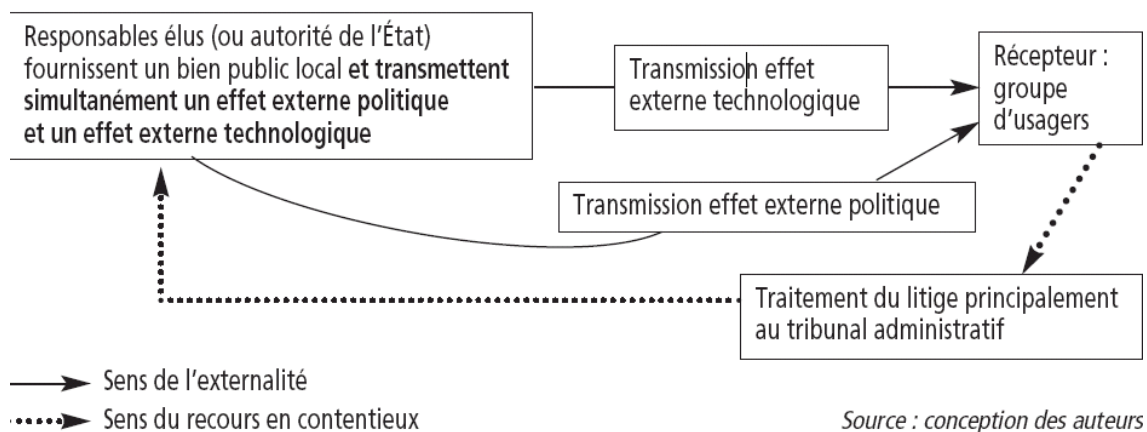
Responsables élus (ou autorité de l'État) fournissent un bien public local **et transmettent simultanément un effet externe politique et un effet externe technologique**

Transmission effet externe technologique

Récepteur : groupe d'usagers

Transmission effet externe politique

Traitement du litige principalement au tribunal administratif

Sens de l'externalité

Sens du recours en contentieux

Source : conception des auteurs